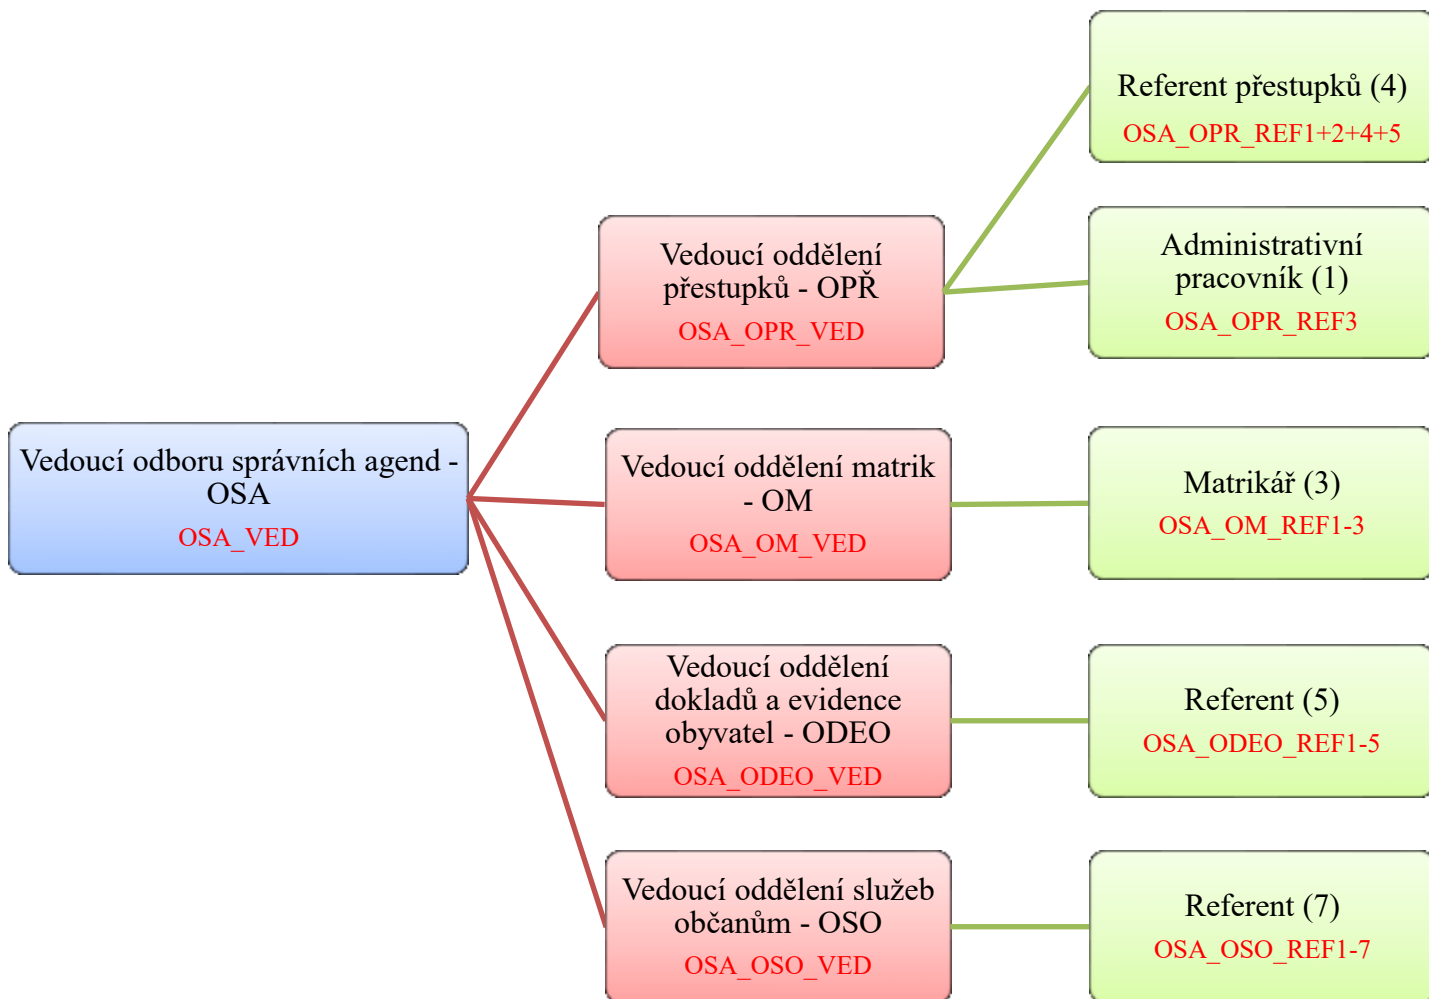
Vedoucí odboru správních agend - OSA
OSA_VED

Vedoucí oddělení přestupků - OPŘ
OSA_OPR_VED

Referent přestupků (4)
OSA_OPR_REF1+2+4+5

Administrativní pracovník (1)
OSA_OPR_REF3

Vedoucí oddělení matrik - OM
OSA_OM_VED

Matrikář (3)
OSA_OM_REF1-3

Vedoucí oddělení dokladů a evidence obyvatel - ODEO
OSA_ODEO_VED

Referent (5)
OSA_ODEO_REF1-5

Vedoucí oddělení služeb občanům - OSO
OSA_OSO_VED

Referent (7)
OSA_OSO_REF1-7